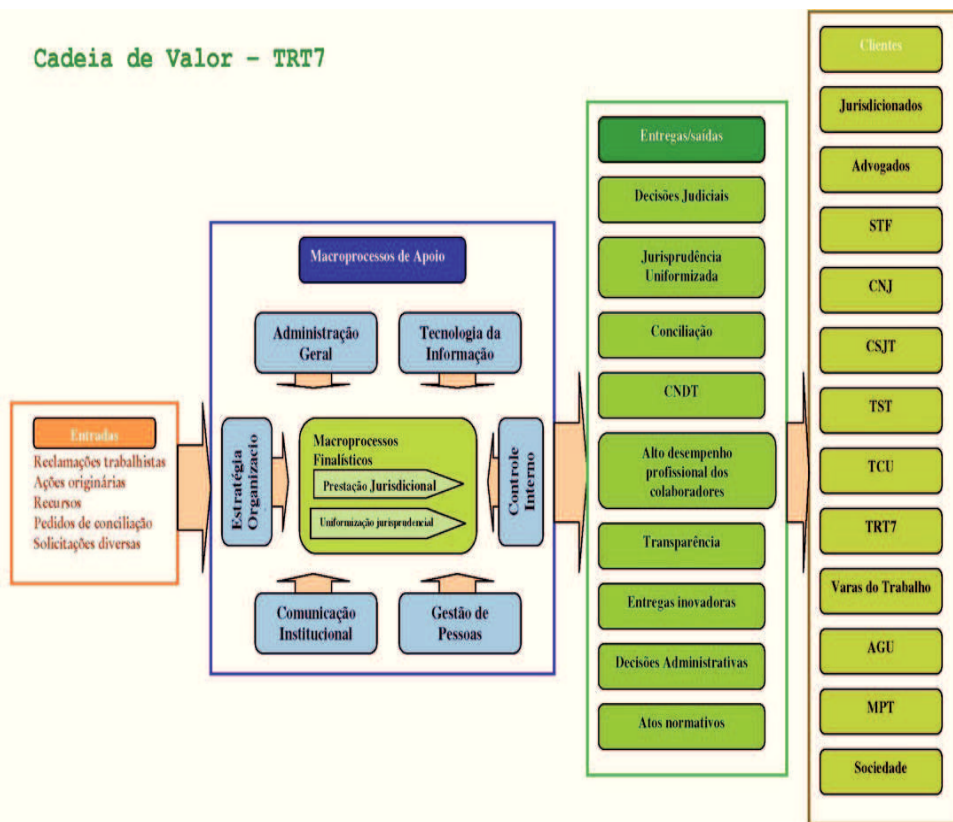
Cadeia de Valor - TRT7

Entradas
Reclamações trabalhistas
Ações originárias
Recursos
Pedidos de conciliação
Solicitações diversas

Macroprocessos de Apoio

Administração Geral

Tecnologia da Informação

Estratégia Organizacio

Macroprocessos Finalísticos

Prestação Jurisdicional

Uniformização jurisprudencial

Controle Interno

Comunicação Institucional

Gestão de Pessoas

Entregas/saídas
Decisões Judiciais
Jurisprudência Uniformizada
Conciliação
CNDT
Alto desempenho profissional dos colaboradores
Transparência
Entregas inovadoras
Decisões Administrativas
Atos normativos

Clientes
Jurisdicionados
Advogados
STF
CNJ
CSJT
TST
TCU
TRT7
Varas do Trabalho
AGU
MPT
Sociedade